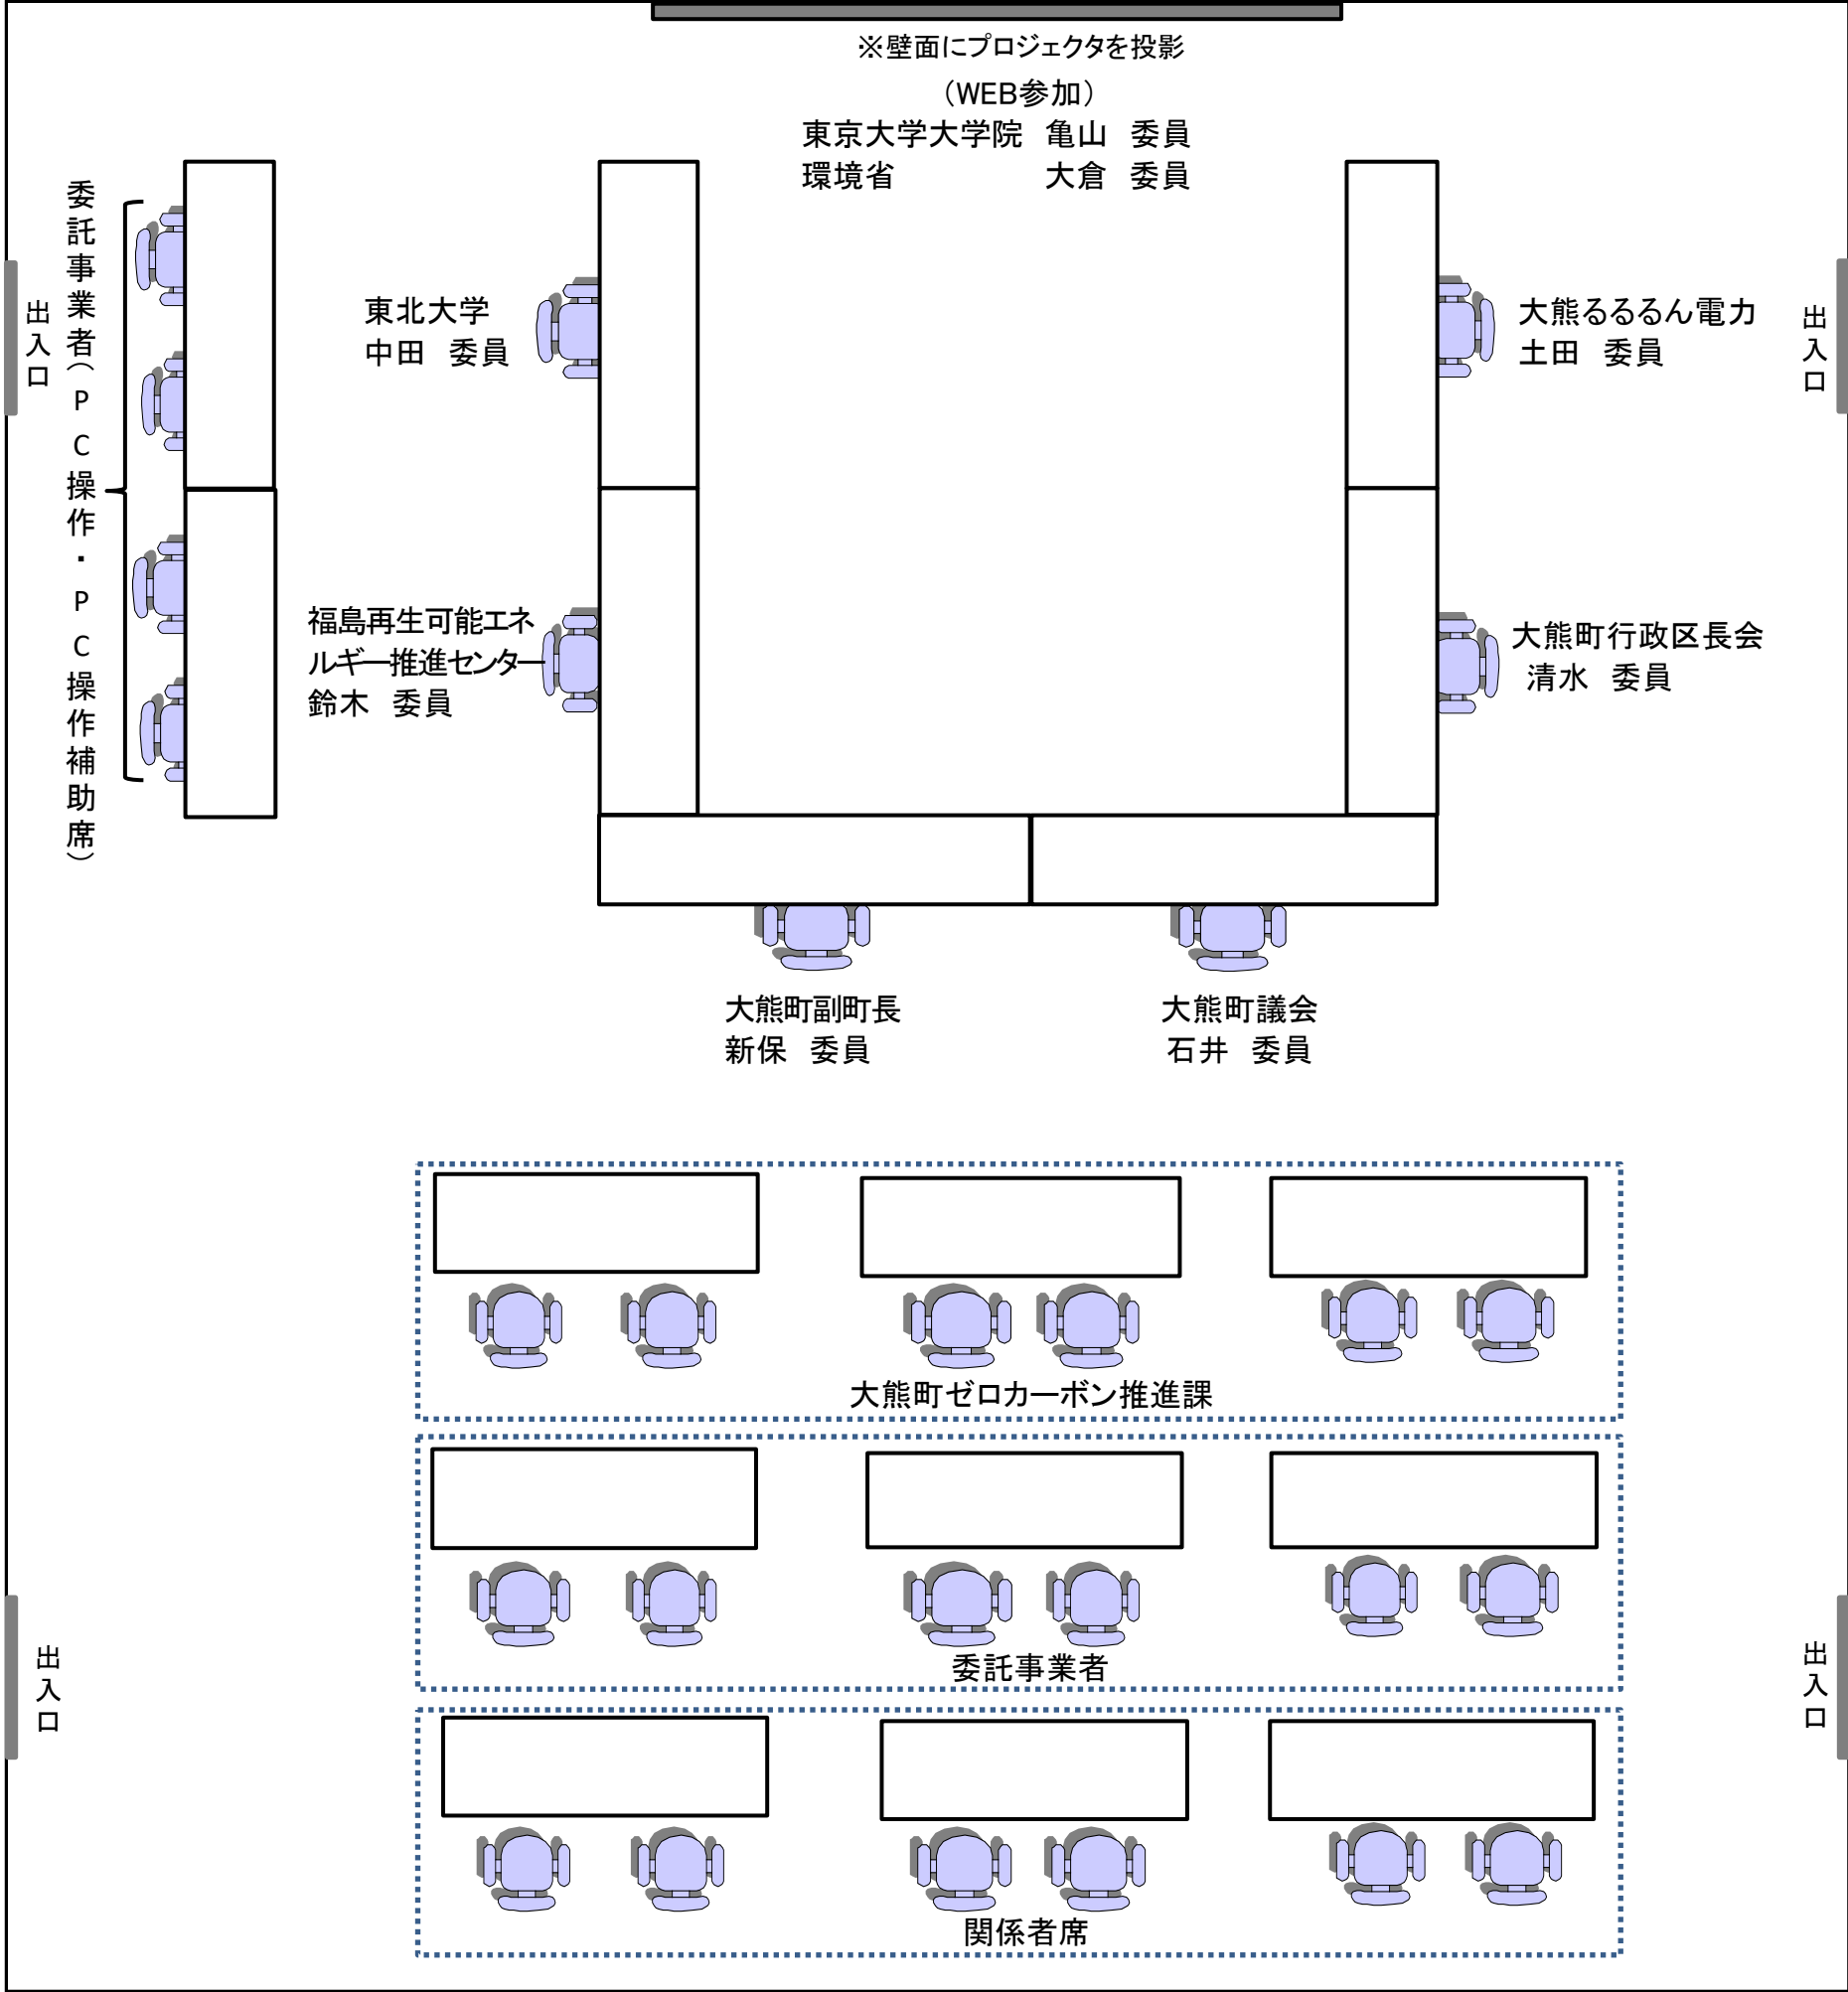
※壁面にプロジェクタを投影

（WEB参加）
東京大学大学院　亀山　委員
環境省　大倉　委員

出入口

委託事業者（PC操作・PC操作補助席）

東北大学
中田　委員

福島再生可能エネルギー推進センター
鈴木　委員

大熊るるるん電力
土田　委員

出入口

大熊町行政区長会
清水　委員

大熊町副町長
新保　委員

大熊町議会
石井　委員

大熊町ゼロカーボン推進課

委託事業者

関係者席

出入口

出入口